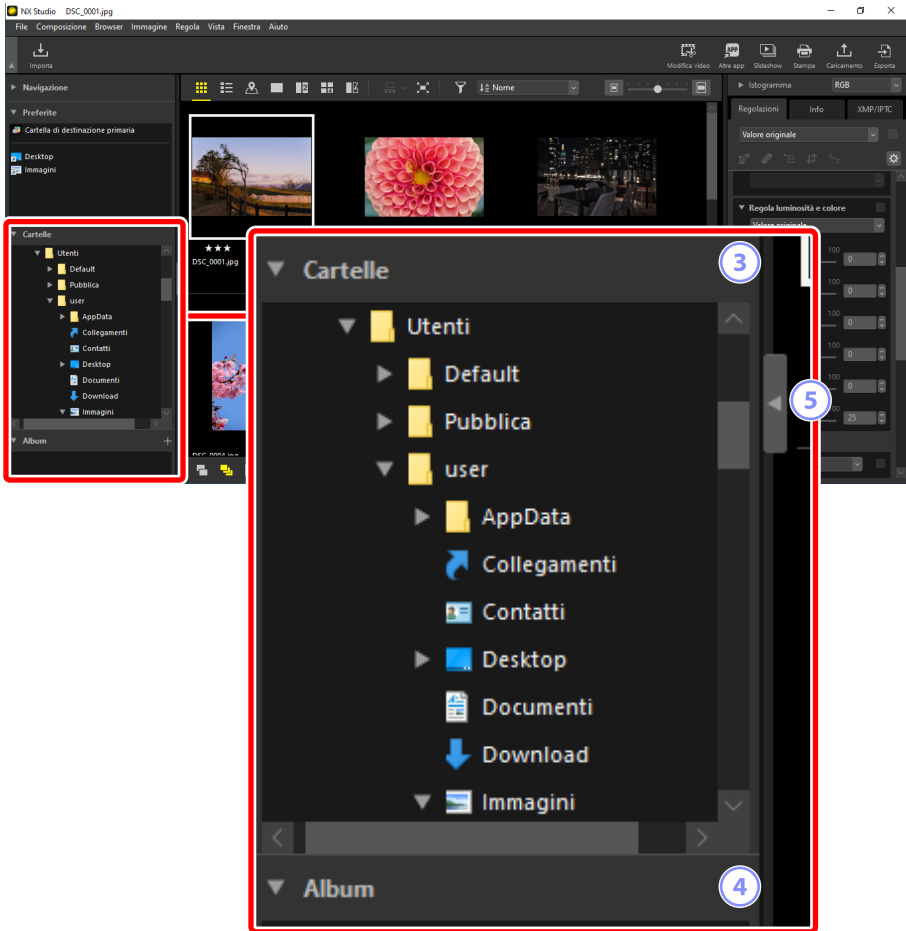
NX Studio DSC_0001.jpg

File Composizione Browser Immagine Regola Vista Finestra Aiuto

Importa

Modifica video Altre app Slideshow Stampa Caricamento Esporta

Navigazione

Preferite

Cartella di destinazione primaria

Desktop
Immagini

Cartelle
Utenti
Default
Pubblica
user
AppData
Collegamenti
Contatti
Desktop
Documenti
Download
Immagini

Album

Nome

★★★
DSC_0001.jpg

DSC_0004.jpg

Istogramma RGB

Regolazioni Info XMP/IPTC

Valore originale

Regola luminosità e colore

Valore originale

100 0
100 0
100 0
100 0
100 0
100 25

3
Cartelle
Utenti
Default
Pubblica
user
AppData
Collegamenti
Contatti
Desktop
Documenti
Download
Immagini

5

Album
4